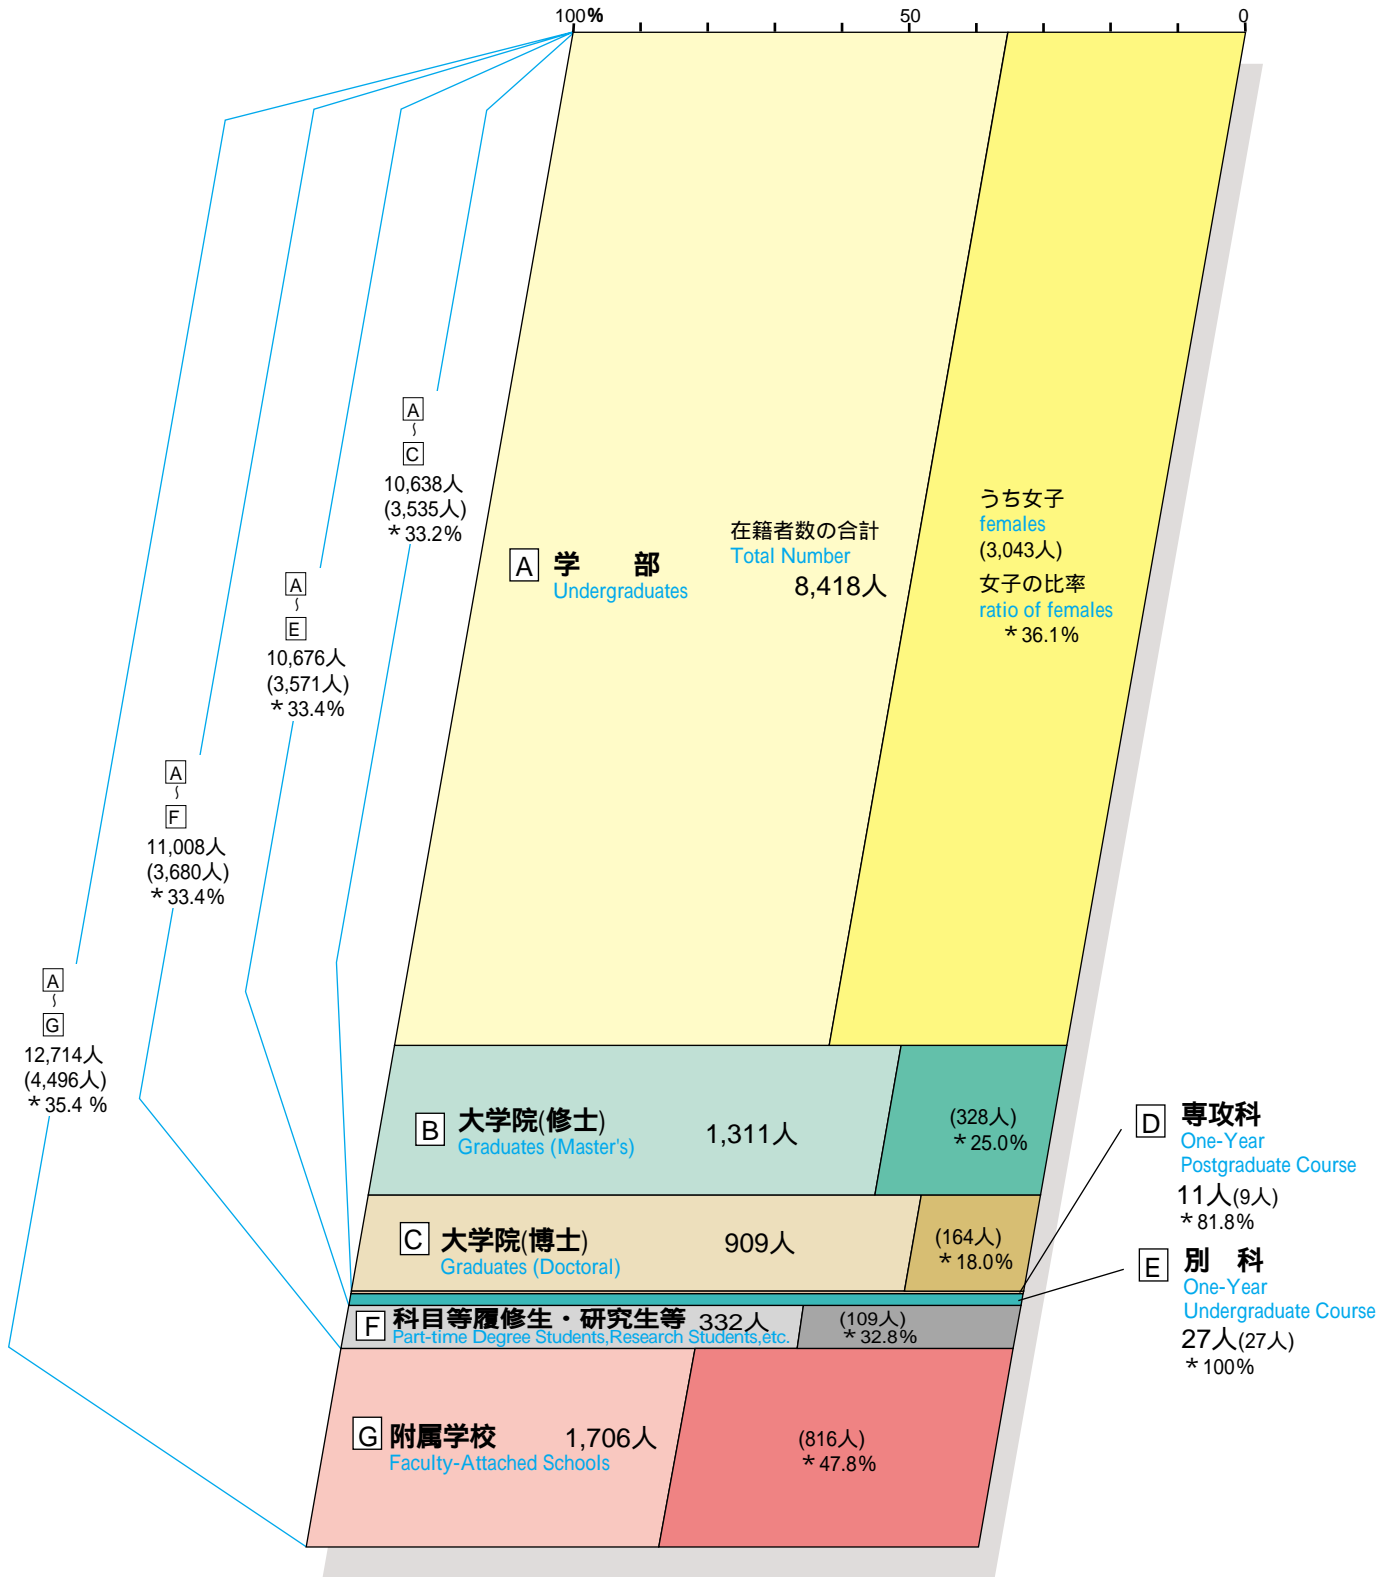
100%
50
0

A
～
C
10,638人
(3,535人)
＊33.2%

A
～
E
10,676人
(3,571人)
＊33.4%

A
～
F
11,008人
(3,680人)
＊33.4%

A
～
G
12,714人
(4,496人)
＊35.4 %

A 学 部
Undergraduates

在籍者数の合計
Total Number
8,418人

うち女子
females
(3,043人)
女子の比率
ratio of females
＊36.1%

B 大学院(修士)
Graduates (Master's)
1,311人
(328人)
＊25.0%

C 大学院(博士)
Graduates (Doctoral)
909人
(164人)
＊18.0%

D 専攻科
One-Year
Postgraduate Course
11人(9人)
＊81.8%

E 別 科
One-Year
Undergraduate Course
27人(27人)
＊100%

F 科目等履修生・研究生等 332人
Part-time Degree Students,Research Students,etc.
(109人)
＊32.8%

G 附属学校
Faculty-Attached Schools
1,706人
(816人)
＊47.8%